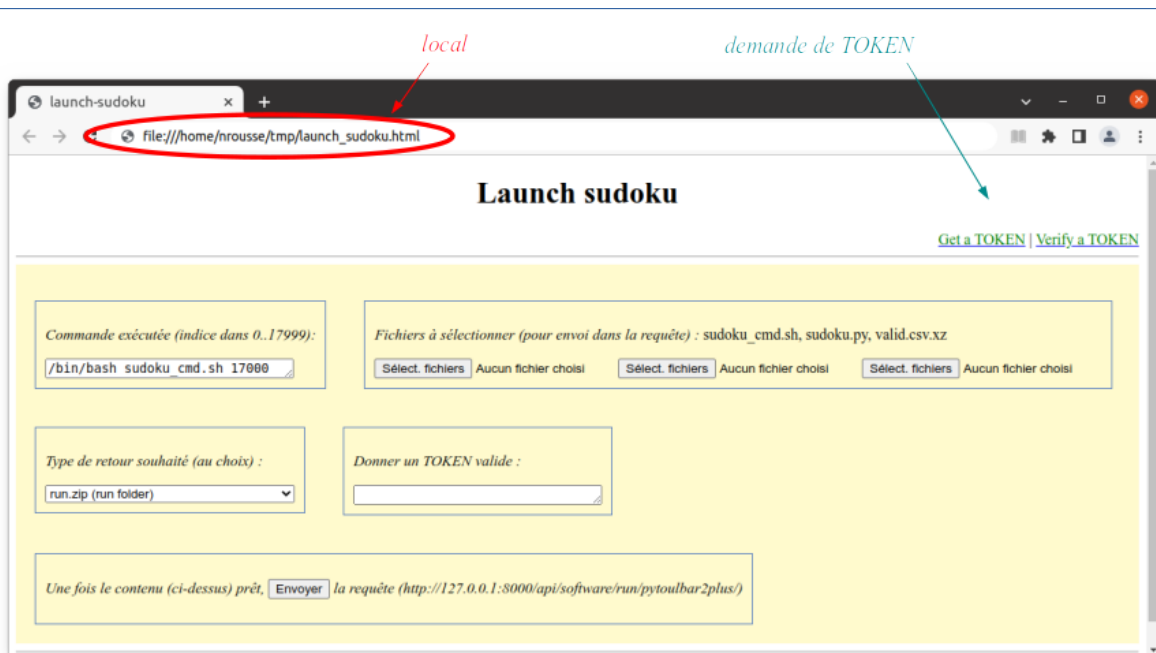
local

demande de TOKEN

launch-sudoku

file:///home/nrousse/tmp/launch_sudoku.html

Launch sudoku

Get a TOKEN | Verify a TOKEN

Commande exécutée (indice dans 0..17999):

/bin/bash sudoku_cmd.sh 17000

Fichiers à sélectionner (pour envoi dans la requête) : sudoku_cmd.sh, sudoku.py, valid.csv.xz

Sélect. fichiers Aucun fichier choisi Sélect. fichiers Aucun fichier choisi Sélect. fichiers Aucun fichier choisi

Type de retour souhaité (au choix) :

run.zip (run folder)

Donner un TOKEN valide :

Une fois le contenu (ci-dessus) prêt, Envoyer la requête (http://127.0.0.1:8000/api/software/run/pytoulbar2plus/)